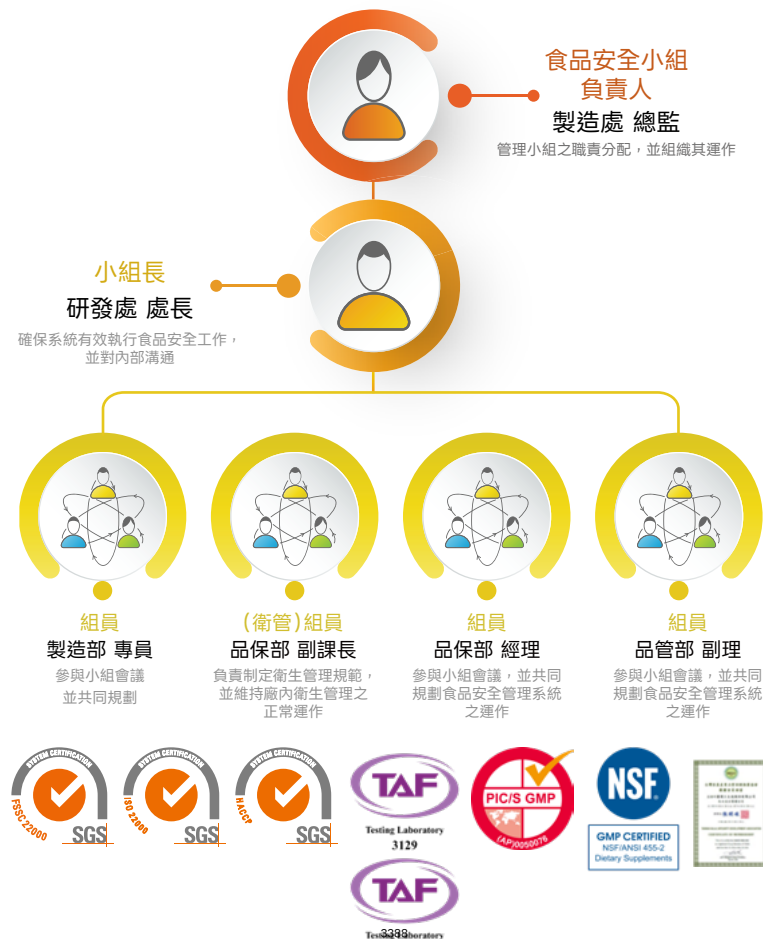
食品安全小組
負責人
製造處 總監
管理小組之職責分配，並組織其運作

小組長
研發處 處長
確保系統有效執行食品安全工作，並對內部溝通

組員
製造部 專員
參與小組會議
並共同規劃

（衛管）組員
品保部 副課長
負責制定衛生管理規範，並維持廠內衛生管理之正常運作

組員
品保部 經理
參與小組會議，並共同規劃食品安全管理系統之運作

組員
品管部 副理
參與小組會議，並共同規劃食品安全管理系統之運作

SYSTEM CERTIFICATION
FSSC 22000
SGS

SYSTEM CERTIFICATION
ISO 22000
SGS

SYSTEM CERTIFICATION
HACCP
SGS

TAF
Testing Laboratory
3129

TAF
Testing Laboratory
3388

PIC/S GMP
(AP)0050076

NSF
GMP CERTIFIED
NSF/ANSI 455-2
Dietary Supplements

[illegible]